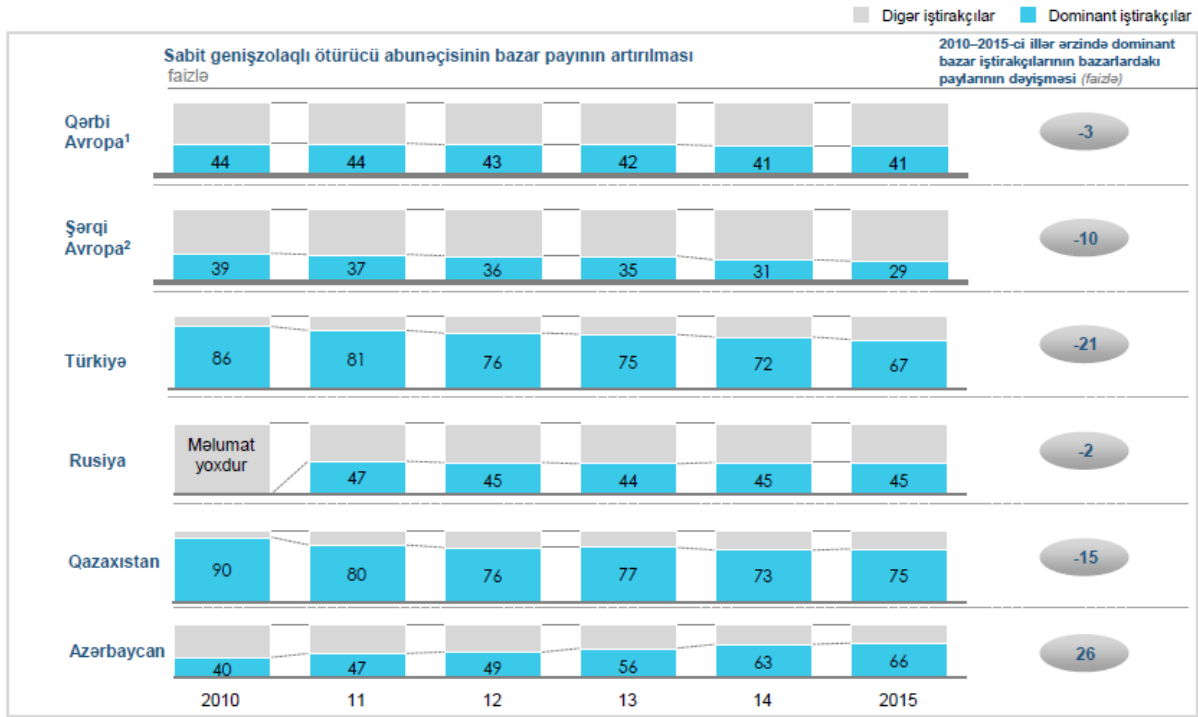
Digər iştirakçılar Dominant iştirakçılar

Sabit genişzolaqlı ötürücü abunəçisinin bazar payının artırılması
faizlə

2010–2015-ci illər ərzində dominant bazar iştirakçılarının bazarlardakı paylarının dəyişməsi (faizlə)

| | 2010 | 11 | 12 | 13 | 14 | 2015 | |
|---|---|---|---|---|---|---|---|
| Qərbi Avropa$^1$ | 44 | 44 | 43 | 42 | 41 | 41 | -3 |
| Şərqi Avropa$^2$ | 39 | 37 | 36 | 35 | 31 | 29 | -10 |
| Türkiyə | 86 | 81 | 76 | 75 | 72 | 67 | -21 |
| Rusiya | Məlumat yoxdur | 47 | 45 | 44 | 45 | 45 | -2 |
| Qazaxıstan | 90 | 80 | 76 | 77 | 73 | 75 | -15 |
| Azərbaycan | 40 | 47 | 49 | 56 | 63 | 66 | 26 |